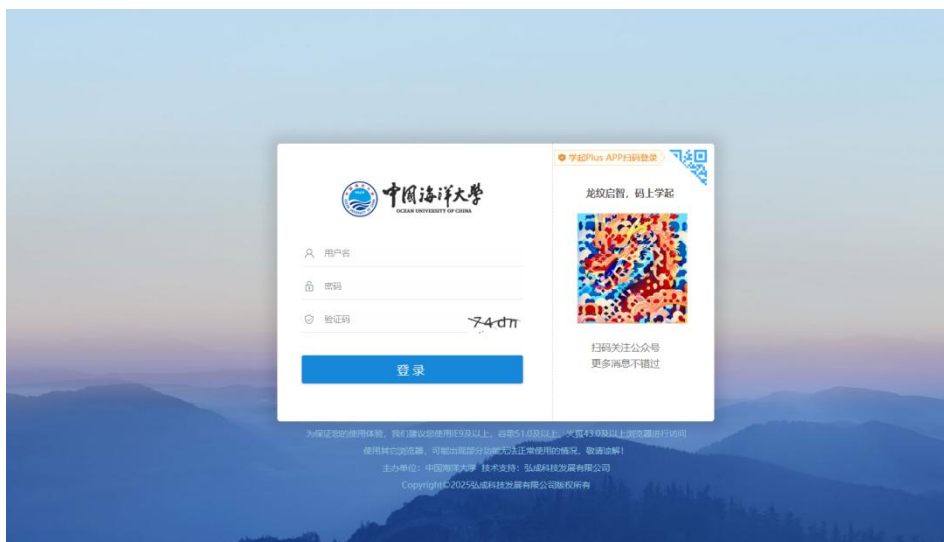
中国海洋大学
OCEAN UNIVERSITY OF CHINA

用户名

密码

验证码

74dπ

登录

学起Plus APP扫码登录

龙纹启智，码上学起

扫码关注公众号
更多消息不错过

为保证您的使用体验，我们建议您使用IE9及以上，谷歌51.0及以上，火狐43.0及以上浏览器进行访问
使用其它浏览器，可能出现部分功能无法正常使用的情况，敬请谅解！
主办单位：中国海洋大学 技术支持：弘成科技发展有限公司
Copyright©2025弘成科技发展有限公司版权所有